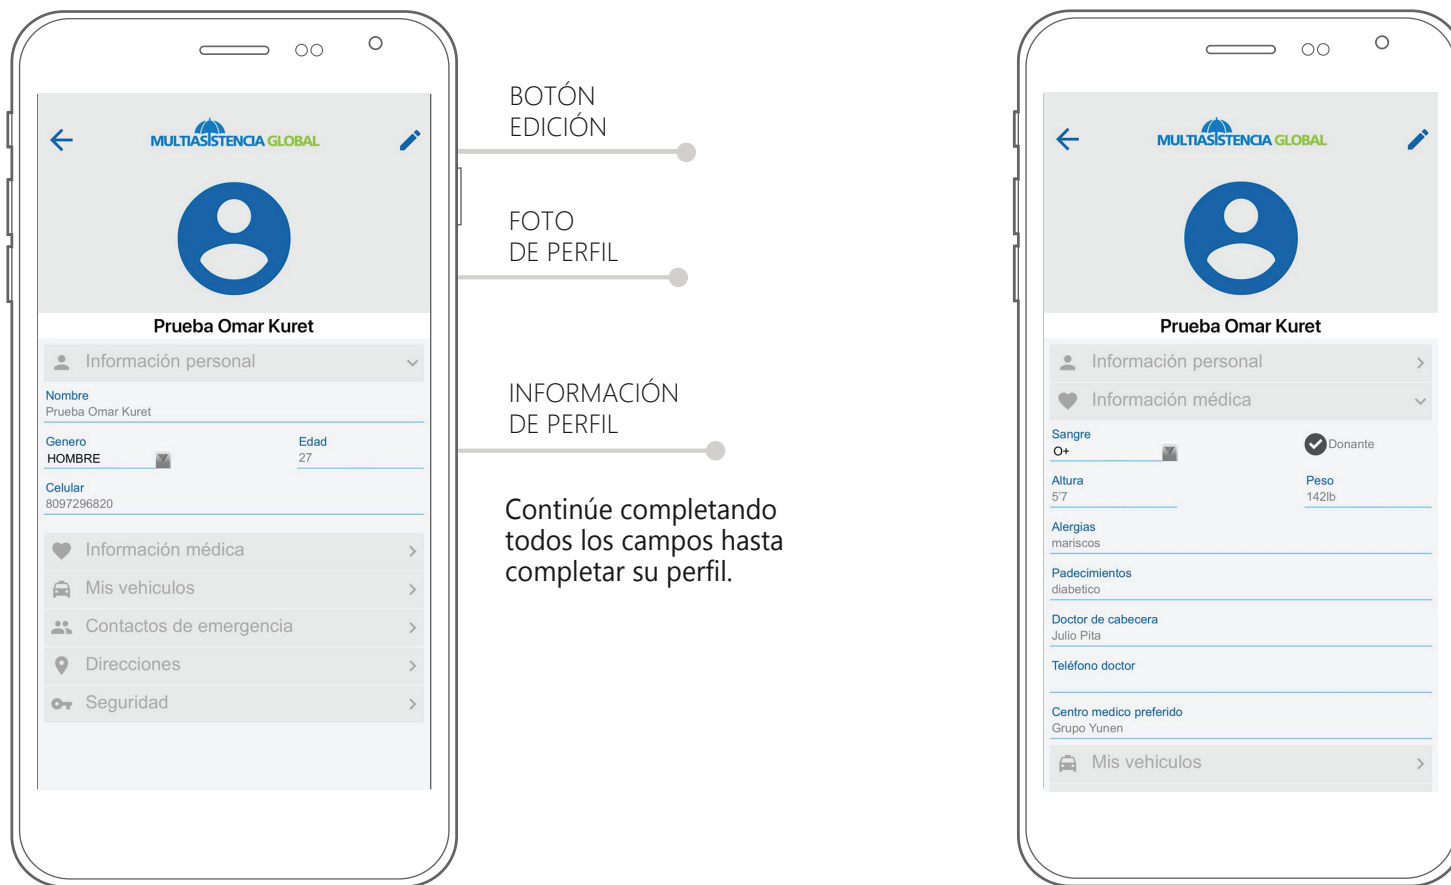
MULTIASISTENCIA GLOBAL

Prueba Omar Kuret

Información personal

Nombre
Prueba Omar Kuret

Genero
HOMBRE

Edad
27

Celular
8097296820

Información médica

Mis vehiculos

Contactos de emergencia

Direcciones

Seguridad

BOTÓN
EDICIÓN

FOTO
DE PERFIL

INFORMACIÓN
DE PERFIL

Continúe completando todos los campos hasta completar su perfil.

MULTIASISTENCIA GLOBAL

Prueba Omar Kuret

Información personal

Información médica

Sangre
O+

Donante

Altura
5'7

Peso
142lb

Alergias
mariscos

Padecimientos
diabetico

Doctor de cabecera
Julio Pita

Teléfono doctor

Centro medico preferido
Grupo Yunen

Mis vehiculos